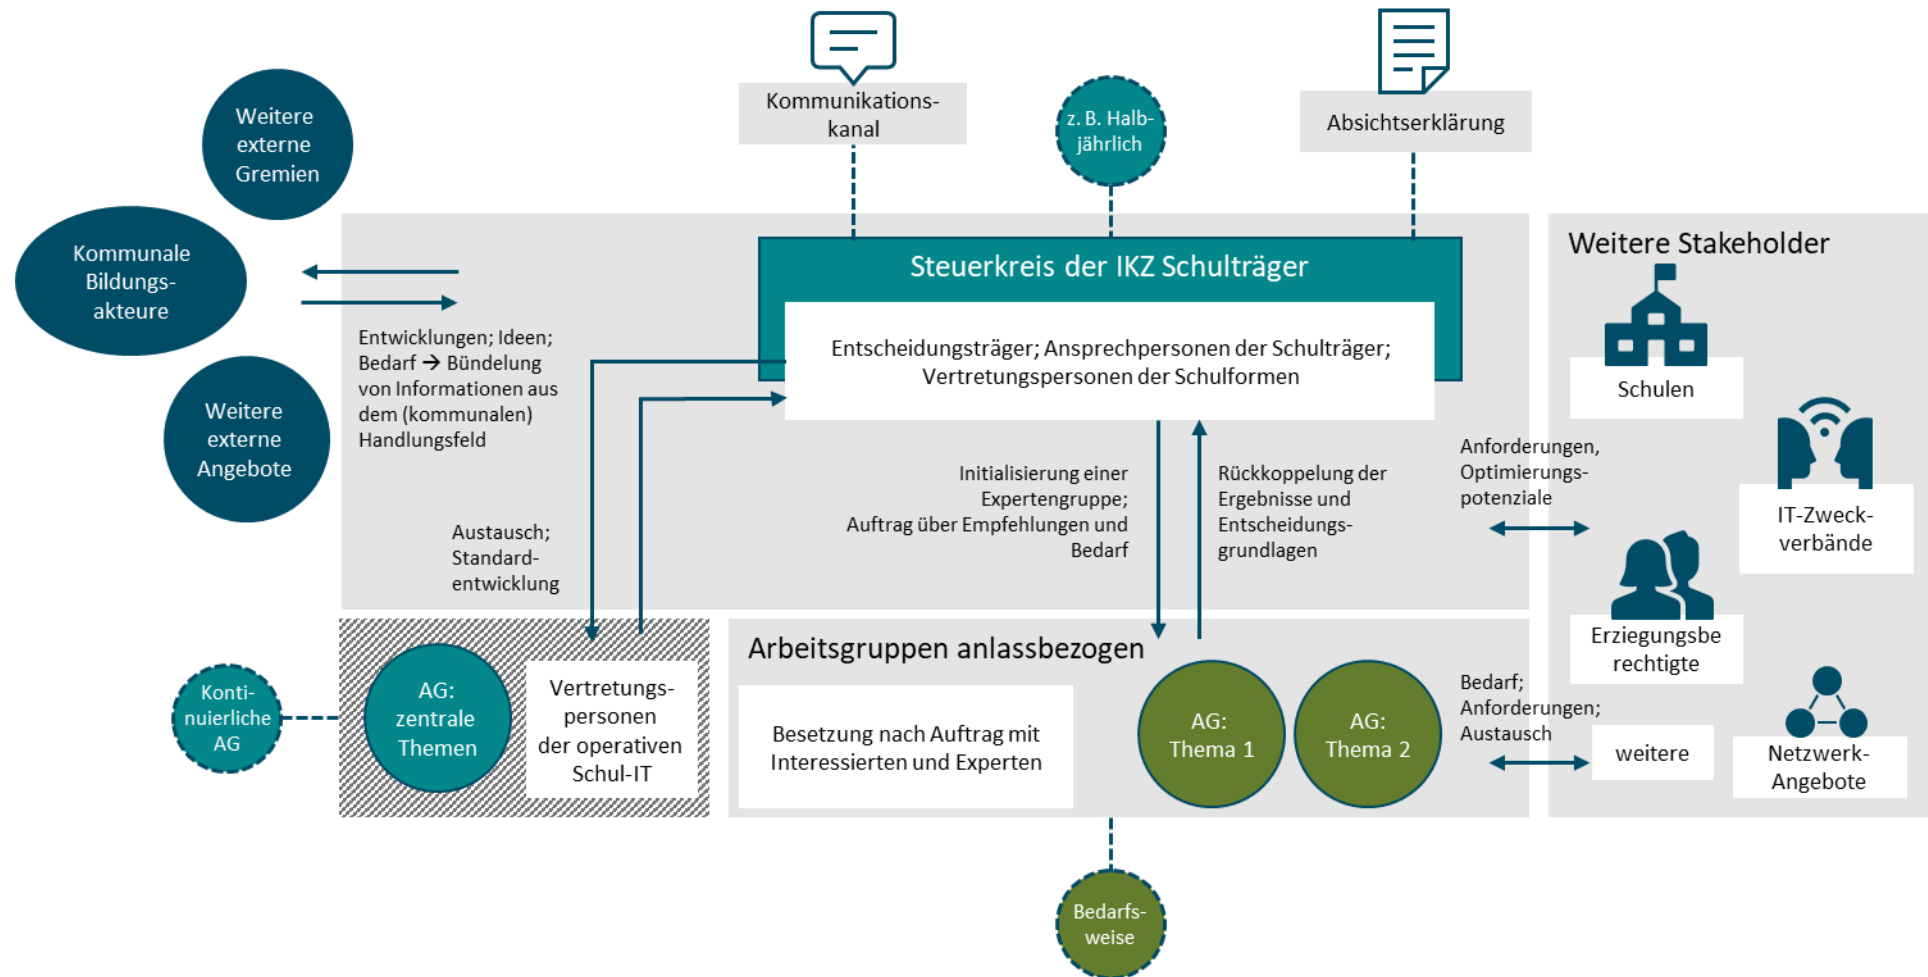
Weitere externe Gremien

Kommunale Bildungsakteure

Weitere externe Angebote

Kommunikationskanal

z. B. Halbjährlich

Absichtserklärung

Steuerkreis der IKZ Schulträger

Entscheidungsträger; Ansprechpersonen der Schulträger; Vertretungspersonen der Schulformen

Entwicklungen; Ideen; Bedarf → Bündelung von Informationen aus dem (kommunalen) Handlungsfeld

Austausch; Standardentwicklung

Initialisierung einer Expertengruppe; Auftrag über Empfehlungen und Bedarf

Rückkoppelung der Ergebnisse und Entscheidungsgrundlagen

Anforderungen, Optimierungspotenziale

Weitere Stakeholder

Schulen

IT-Zweckverbände

Erziegungsberechtigte

Netzwerk-Angebote

weitere

Bedarf; Anforderungen; Austausch

Kontinuierliche AG

AG: zentrale Themen

Vertretungspersonen der operativen Schul-IT

Arbeitsgruppen anlassbezogen

Besetzung nach Auftrag mit Interessierten und Experten

AG: Thema 1

AG: Thema 2

Bedarfsweise